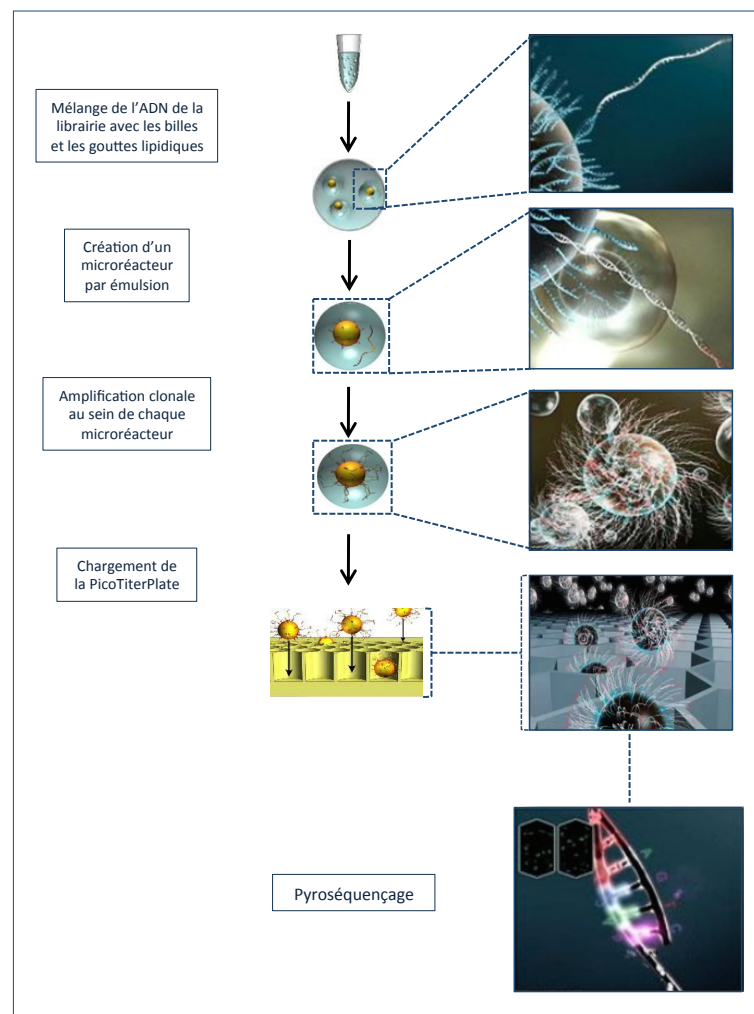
Mélange de l'ADN de la librairie avec les billes et les gouttes lipidiques

Création d'un microréacteur par émulsion

Amplification clonale au sein de chaque microréacteur

Chargement de la PicoTiterPlate

Pyroséquençage